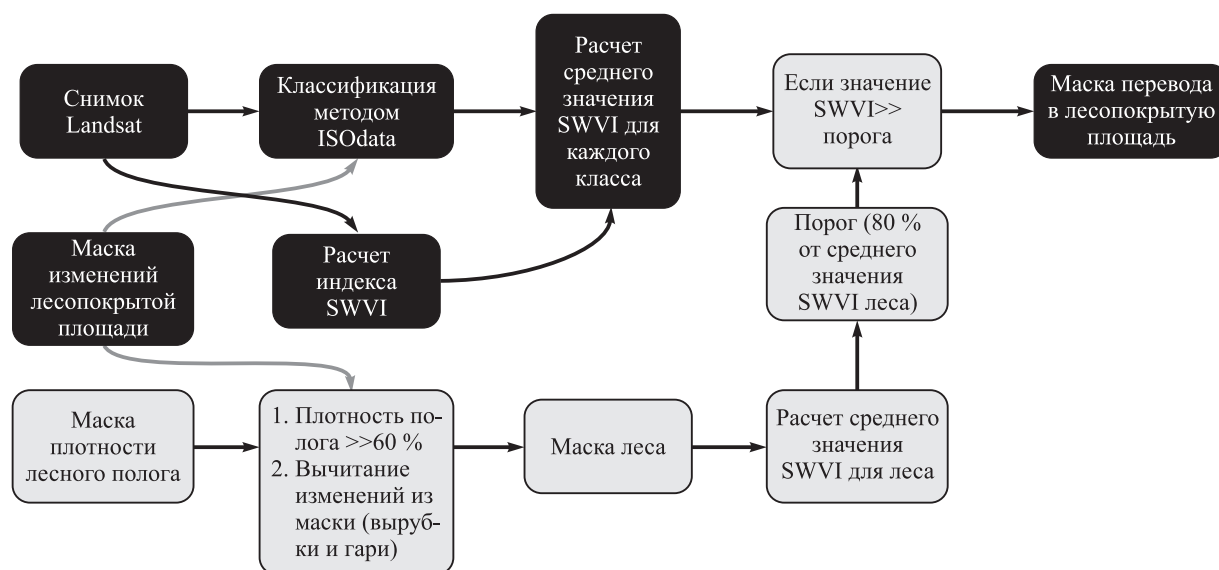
Снимок Landsat

Классификация методом ISOdata

Расчет среднего значения SWVI для каждого класса

Если значение SWVI>> порога

Маска перевода в лесопокрытую площадь

Маска изменений лесопокрытой площади

Расчет индекса SWVI

Порог (80 % от среднего значения SWVI леса)

Маска плотности лесного полога

1. Плотность полога >>60 %
2. Вычитание изменений из маски (вырубки и гари)

Маска леса

Расчет среднего значения SWVI для леса